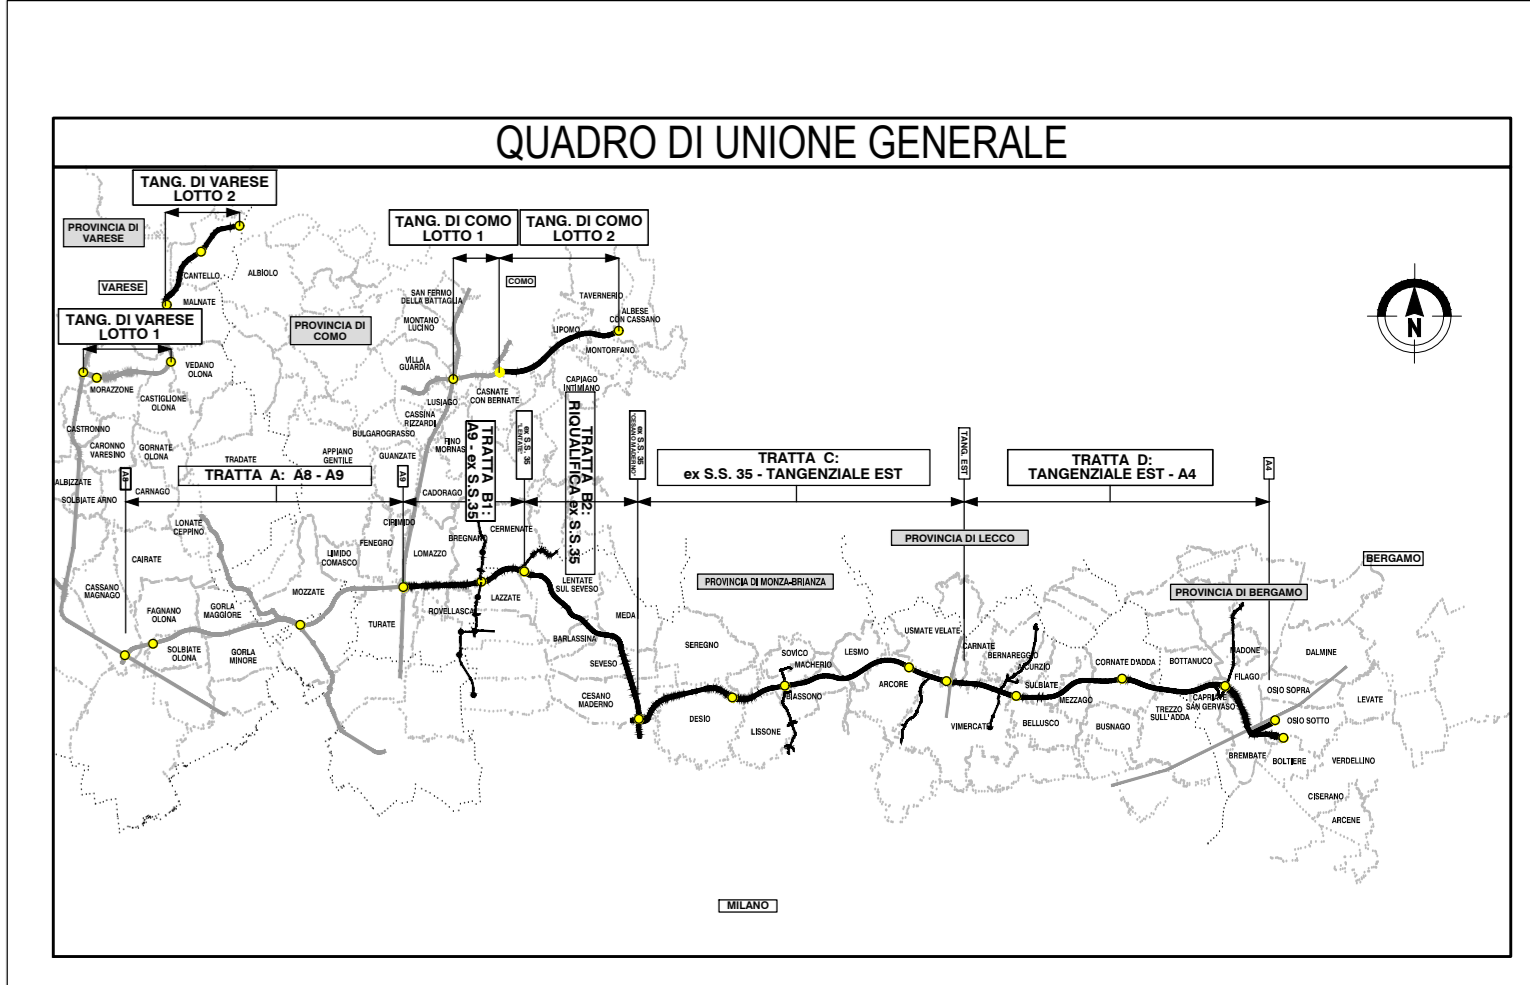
QUADRO DI UNIONE GENERALE

TANG. DI VARESE LOTTO 2

PROVINCIA DI VARESE

VARESE

TANG. DI VARESE LOTTO 1

TANG. DI COMO LOTTO 1

TANG. DI COMO LOTTO 2

COMO

PROVINCIA DI COMO

N

CANTELLO
ALBIOLO
MALNATE
VEDANO OLONA
MORAZZONE
CASTIGLIONE OLONA
CASTRONNO
CARONNO VARESINO
GORNATE OLONA
ALBIZZATE
SOLBIATE ARNO
CARNAGO
TRADATE
APPIANO GENTILE
GUANZATE
BULGAROGRASSO
SAN FERMO DELLA BATTAGLIA
MONTANO LUCINO
VILLA GUARDIA
LUISAGO
CASSINA RIZZARDI
FINO MORNASCO
CASNATE CON BERNATE
TAVERNERIO
ALBESE CON CASSANO
LIPOMO
MONTORFANO
CAPIAGO INTIMIANO

TRATTA A: A8 - A9
A8
A9
TRATTA B1: A9 - ex S.S.35
ex S.S. 35
TRATTA B2: RIQUALIFICA ex S.S.35
ex S.S. 35
TRATTA C: ex S.S. 35 - TANGENZIALE EST
TANG. EST
TRATTA D: TANGENZIALE EST - A4
A4

CADORAGO
CIRIMIDO
CERMENATE
LONATE CEPPINO
CAIRATE
FENEGRO
LIMIDO COMASCO
LOMAZZO
BREGNANO
CASSANO MAGNAGO
FAGNANO OLONA
GORLA MAGGIORE
MOZZATE
TURATE
ROVELLASCA
LAZZATE
LENTATE SUL SEVESO
SOLBIATE OLONA
GORLA MINORE
BARLASSINA
MEDA
SEVESO
CESANO MADERNO

PROVINCIA DI LECCO
PROVINCIA DI MONZA-BRIANZA
BERGAMO
PROVINCIA DI BERGAMO

SEREGNO
SOVICO
MACHERIO
BIASSONO
LESMO
DESIO
LISSONE
ARCORE
USMATE VELATE
CARNATE
BERNAREGGIO
AICURZIO
VIMERCATE
SULBIATE
BELLUSCO
MEZZAGO
BUSNAGO
CORNATE D'ADDA
BOTTANUCO
TREZZO SULL'ADDA
CAPRIATE SAN GERVASO
MADONE
FILAGO
DALMINE
OSIO SOPRA
LEVATE
OSIO SOTTO
BREMBATE
BOLTIERE
VERDELLINO
CISERANO
ARCENE

MILANO